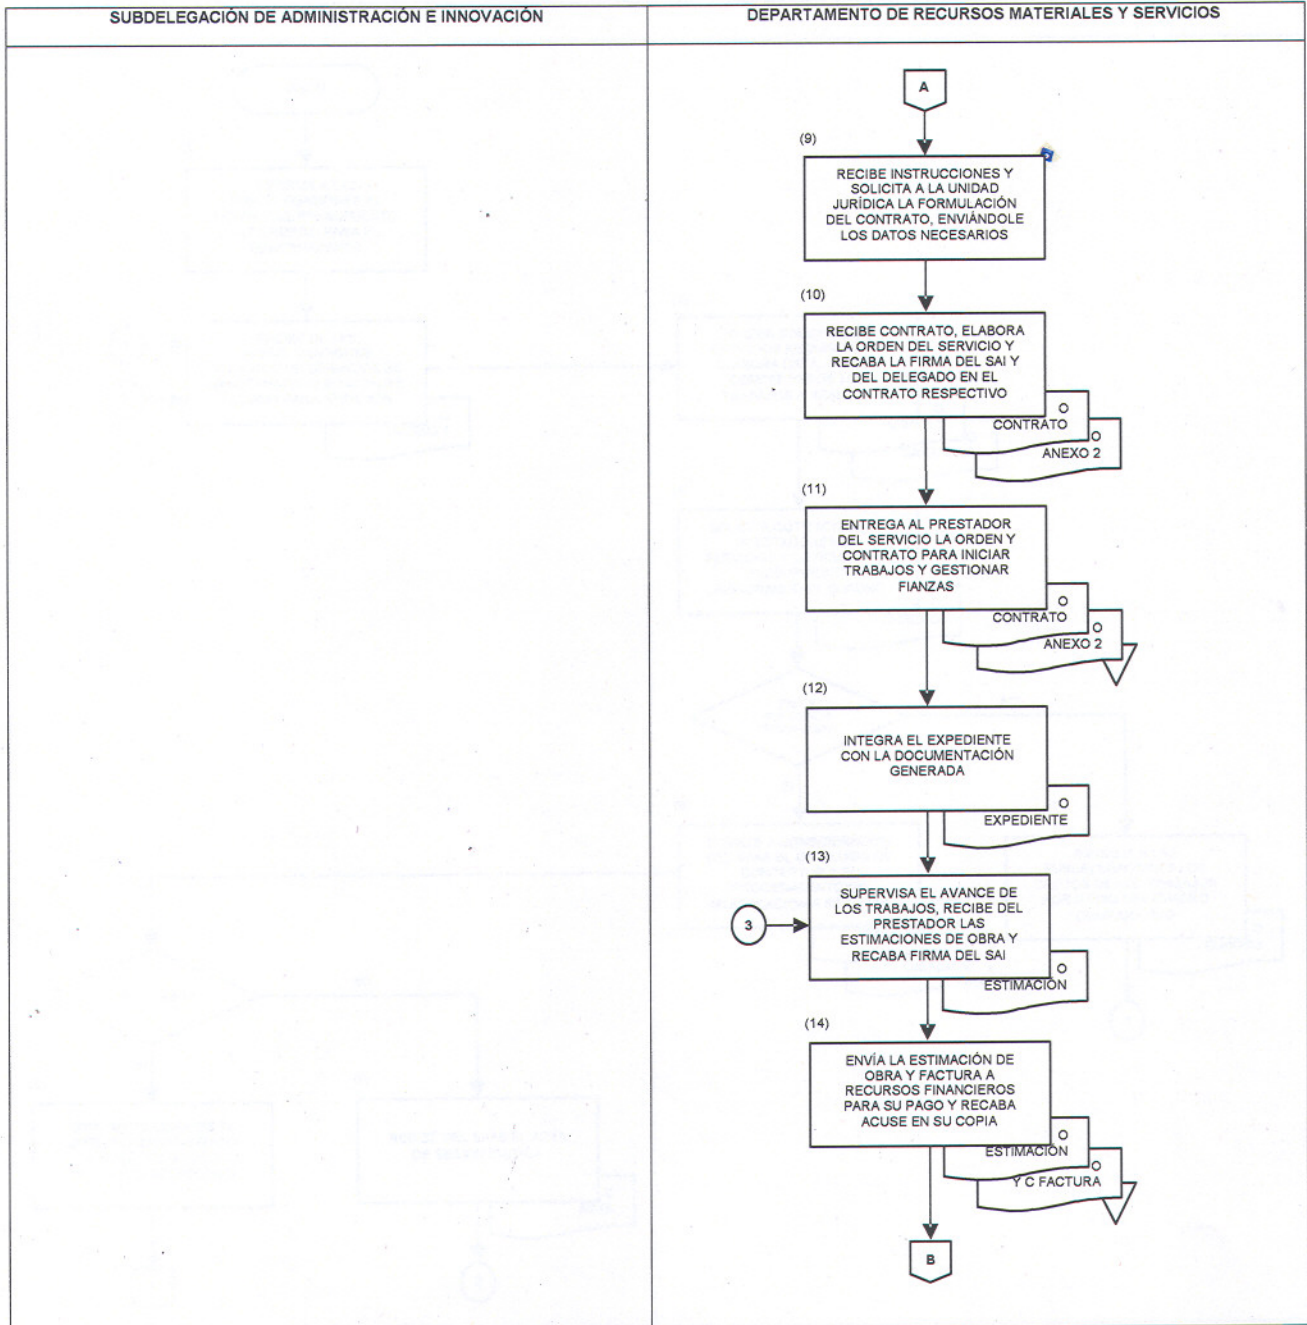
| SUBDELEGACIÓN DE ADMINISTRACIÓN E INNOVACIÓN | DEPARTAMENTO DE RECURSOS MATERIALES Y SERVICIOS |
|---|---|

A

(9)
RECIBE INSTRUCCIONES Y SOLICITA A LA UNIDAD JURÍDICA LA FORMULACIÓN DEL CONTRATO, ENVIÁNDOLE LOS DATOS NECESARIOS

(10)
RECIBE CONTRATO, ELABORA LA ORDEN DEL SERVICIO Y RECABA LA FIRMA DEL SAI Y DEL DELEGADO EN EL CONTRATO RESPECTIVO

O
CONTRATO
O
ANEXO 2

(11)
ENTREGA AL PRESTADOR DEL SERVICIO LA ORDEN Y CONTRATO PARA INICIAR TRABAJOS Y GESTIONAR FIANZAS

O
CONTRATO
O
ANEXO 2

(12)
INTEGRA EL EXPEDIENTE CON LA DOCUMENTACIÓN GENERADA

O
EXPEDIENTE

(13)
3
SUPERVISA EL AVANCE DE LOS TRABAJOS, RECIBE DEL PRESTADOR LAS ESTIMACIONES DE OBRA Y RECABA FIRMA DEL SAI

O
ESTIMACIÓN

(14)
ENVÍA LA ESTIMACIÓN DE OBRA Y FACTURA A RECURSOS FINANCIEROS PARA SU PAGO Y RECABA ACUSE EN SU COPIA

O
ESTIMACIÓN
O
Y C FACTURA

B